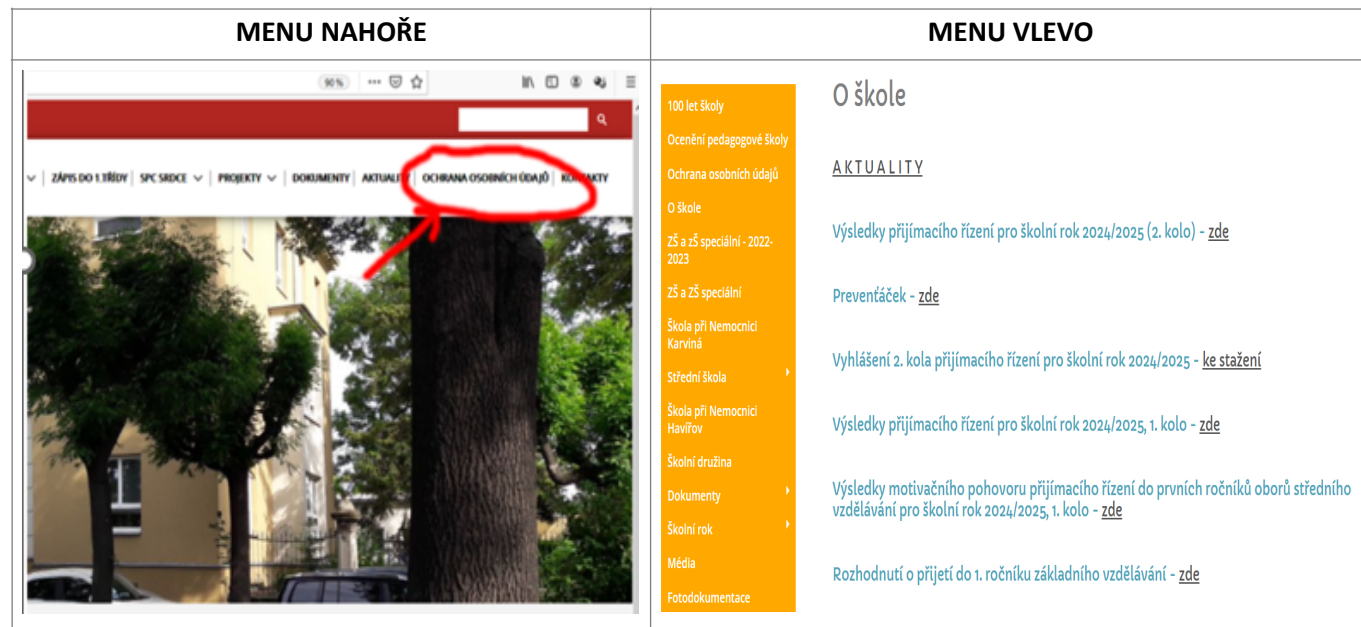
| MENU NAHOŘE | MENU VLEVO |
|---|---|
| 90 % ··· ZÁPIS DO 1.TŘÍDY SPC SRDCE PROJEKTY DOKUMENTY AKTUALI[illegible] OCHRANA OSOBNÍCH ÚDAJŮ KO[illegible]AKTY | 100 let školy Ocenění pedagogické školy Ochrana osobních údajů O škole ZŠ a ZŠ speciální - 2022-2023 ZŠ a ZŠ speciální Škola při Nemocnici Karviná Střední škola Škola při Nemocnici Havířov Školní družina Dokumenty Školní rok Média Fotodokumentace |

O škole

AKTUALITY

Výsledky přijímacího řízení pro školní rok 2024/2025 (2. kolo) - zde

Preventáček - zde

Vyhlášení 2. kola přijímacího řízení pro školní rok 2024/2025 - ke stažení

Výsledky přijímacího řízení pro školní rok 2024/2025, 1. kolo - zde

Výsledky motivačního pohovoru přijímacího řízení do prvních ročníků oborů středního vzdělávání pro školní rok 2024/2025, 1. kolo - zde

Rozhodnutí o přijetí do 1. ročníku základního vzdělávání - zde